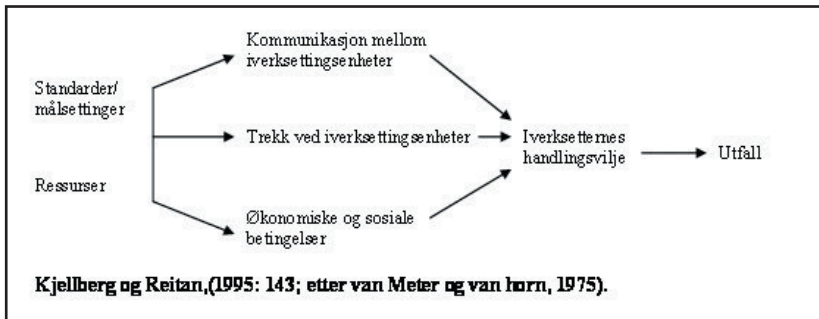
Standarder/ målsettinger

Ressurser

Kommunikasjon mellom iverksettingsenheter

Trekk ved iverksettingsenheter

Økonomiske og sosiale betingelser

Iverksetternes handlingsvilje

Utfall

Kjellberg og Reitan,(1995: 143; etter van Meter og van horn, 1975).